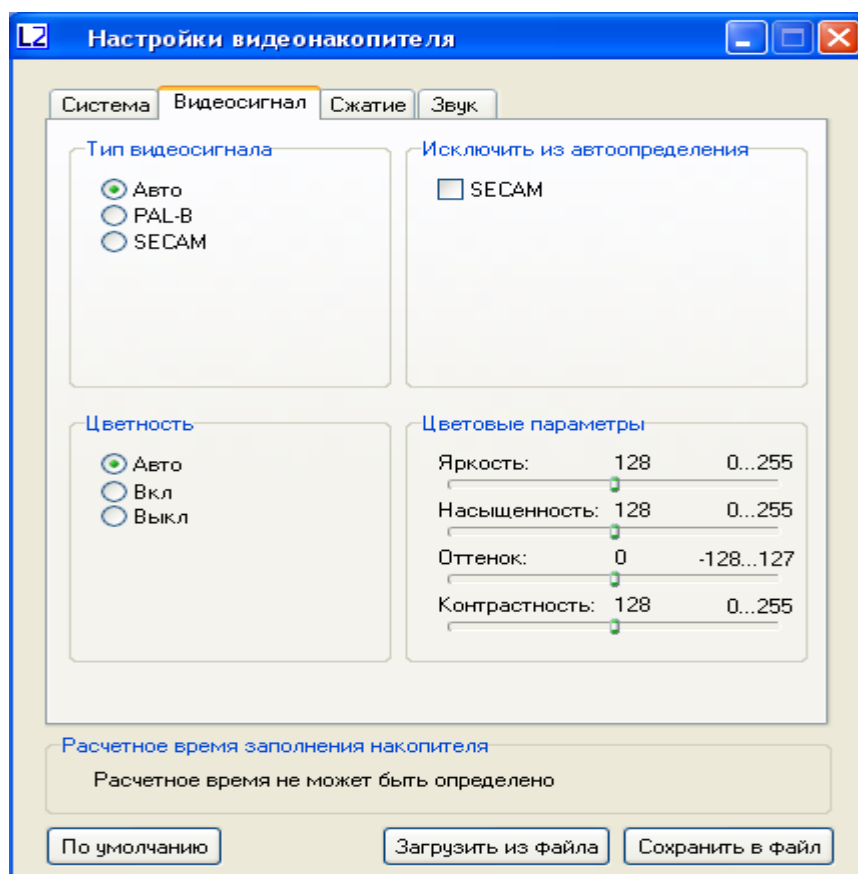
L2 Настройки видеонакопителя

Система | Видеосигнал | Сжатие | Звук

Тип видеосигнала
Авто
PAL-B
SECAM

Исключить из автоопределения
SECAM

Цветность
Авто
Вкл
Выкл

Цветовые параметры
Яркость: 128 0...255
Насыщенность: 128 0...255
Оттенок: 0 -128...127
Контрастность: 128 0...255

Расчетное время заполнения накопителя
Расчетное время не может быть определено

По умолчанию
Загрузить из файла
Сохранить в файл